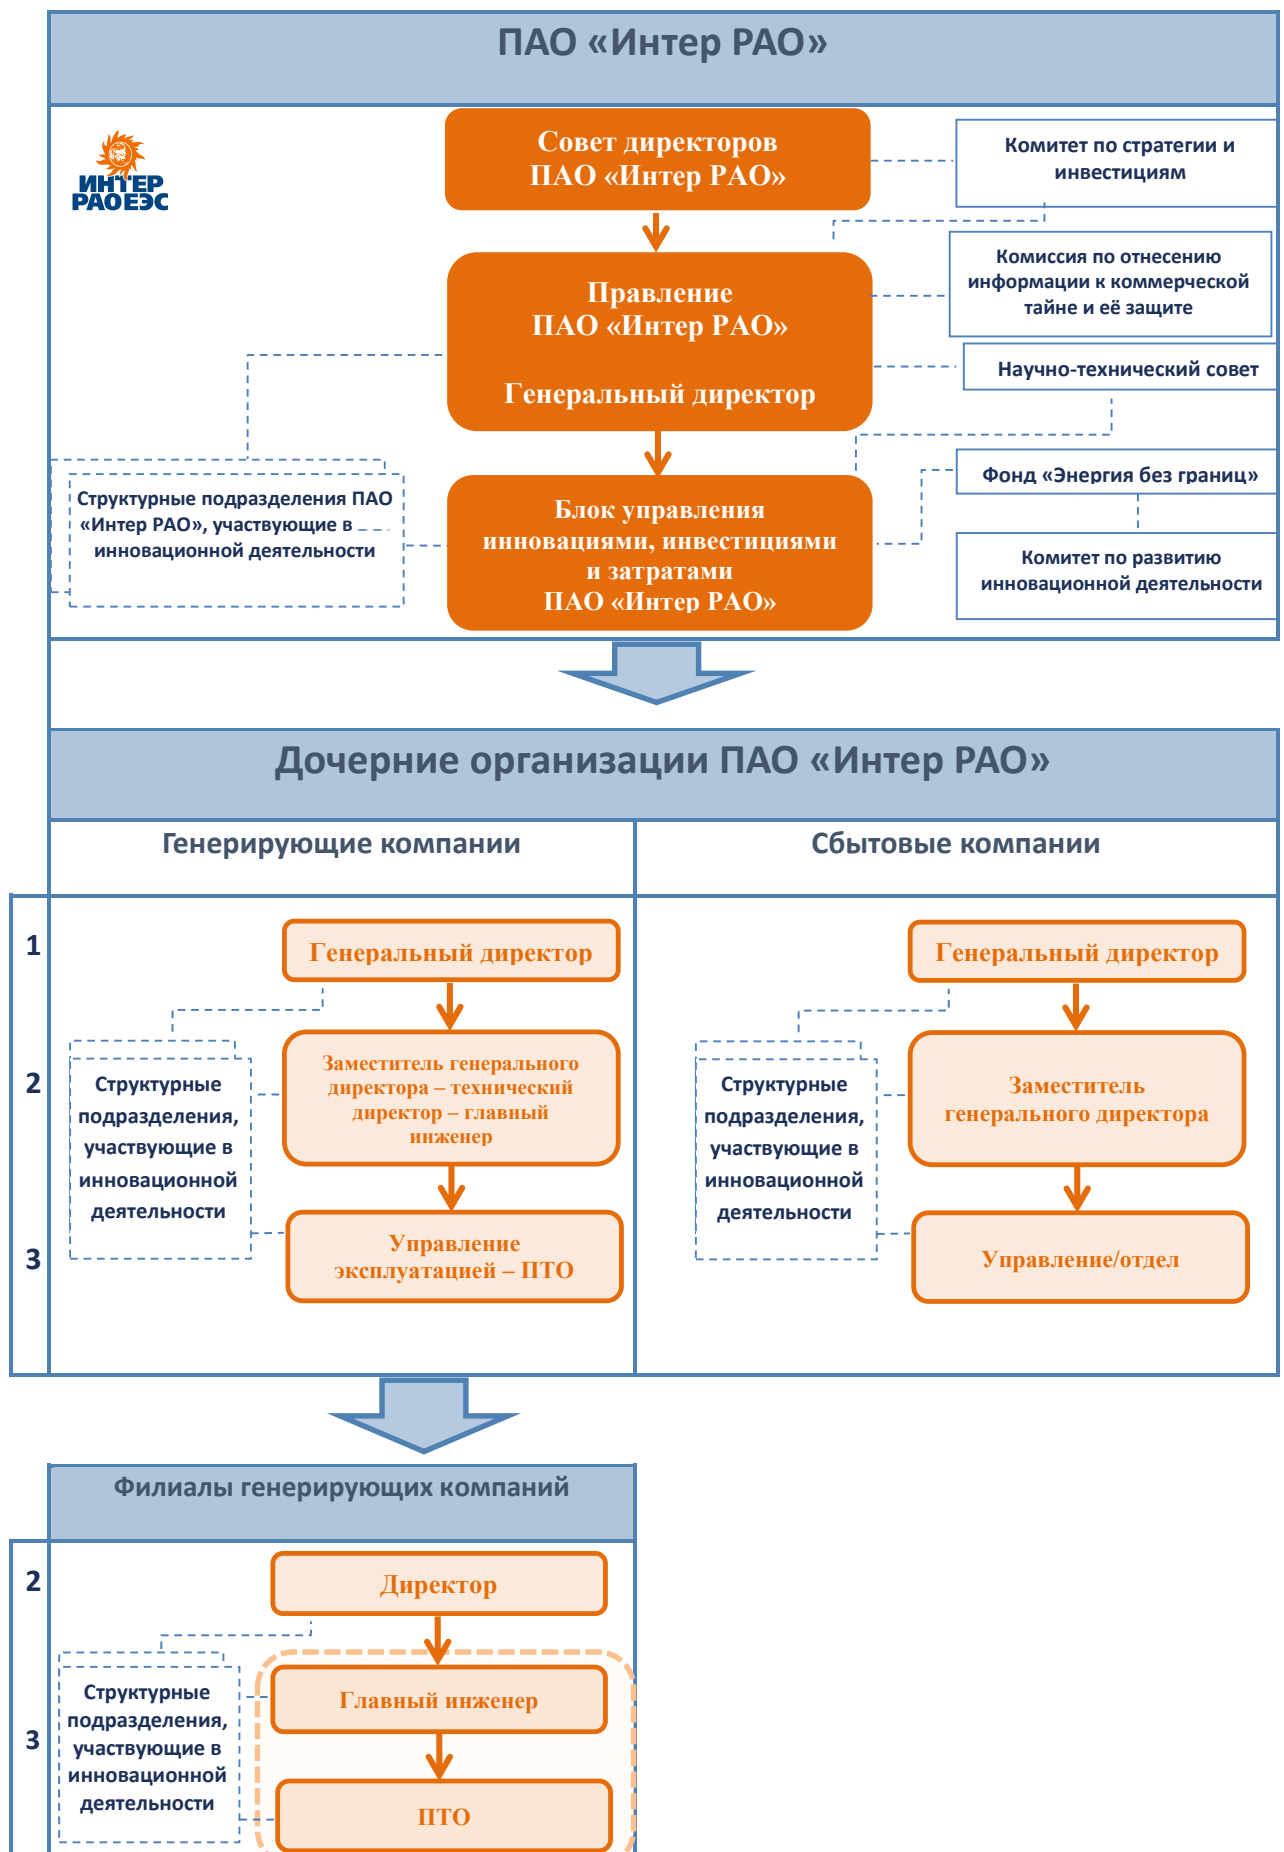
ПАО «Интер РАО»

ИНТЕР РАО ЕЭС

Совет директоров ПАО «Интер РАО»

Комитет по стратегии и инвестициям

Правление ПАО «Интер РАО»

Генеральный директор

Комиссия по отнесению информации к коммерческой тайне и её защите

Научно-технический совет

Структурные подразделения ПАО «Интер РАО», участвующие в инновационной деятельности

Блок управления инновациями, инвестициями и затратами ПАО «Интер РАО»

Фонд «Энергия без границ»

Комитет по развитию инновационной деятельности

Дочерние организации ПАО «Интер РАО»

Генерирующие компании

Сбытовые компании

1

Генеральный директор

Генеральный директор

2

Структурные подразделения, участвующие в инновационной деятельности

Заместитель генерального директора – технический директор – главный инженер

Структурные подразделения, участвующие в инновационной деятельности

Заместитель генерального директора

3

Управление эксплуатацией – ПТО

Управление/отдел

Филиалы генерирующих компаний

2

Директор

3

Структурные подразделения, участвующие в инновационной деятельности

Главный инженер

ПТО